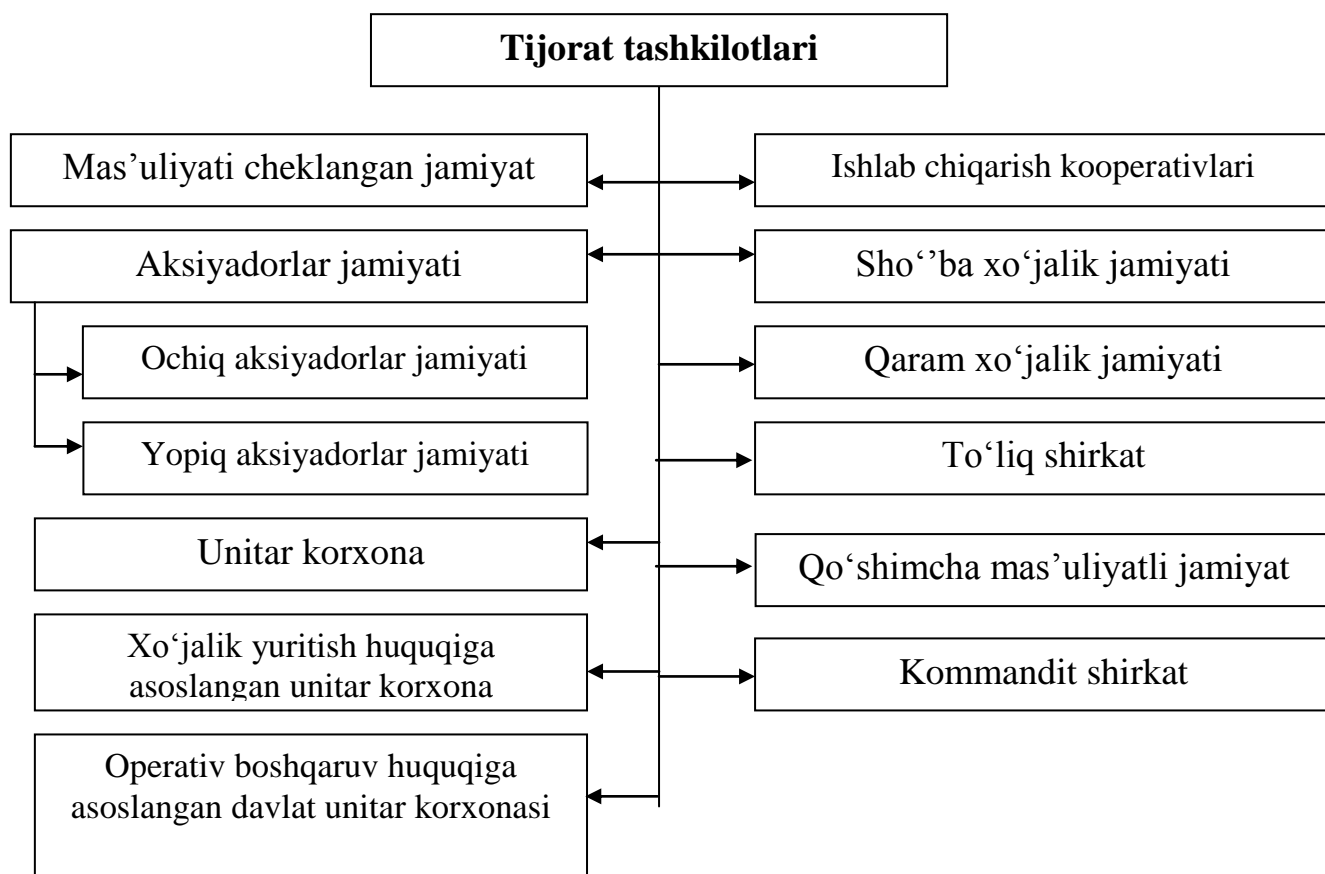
Tijorat tashkilotlari

Mas’uliyati cheklangan jamiyat

Ishlab chiqarish kooperativlari

Aksiyadorlar jamiyati

Sho‘’ba xo‘jalik jamiyati

Ochiq aksiyadorlar jamiyati

Qaram xo‘jalik jamiyati

Yopiq aksiyadorlar jamiyati

To‘liq shirkat

Unitar korxona

Qo‘shimcha mas’uliyatli jamiyat

Xo‘jalik yuritish huquqiga asoslangan unitar korxona

Kommandit shirkat

Operativ boshqaruv huquqiga asoslangan davlat unitar korxonasi